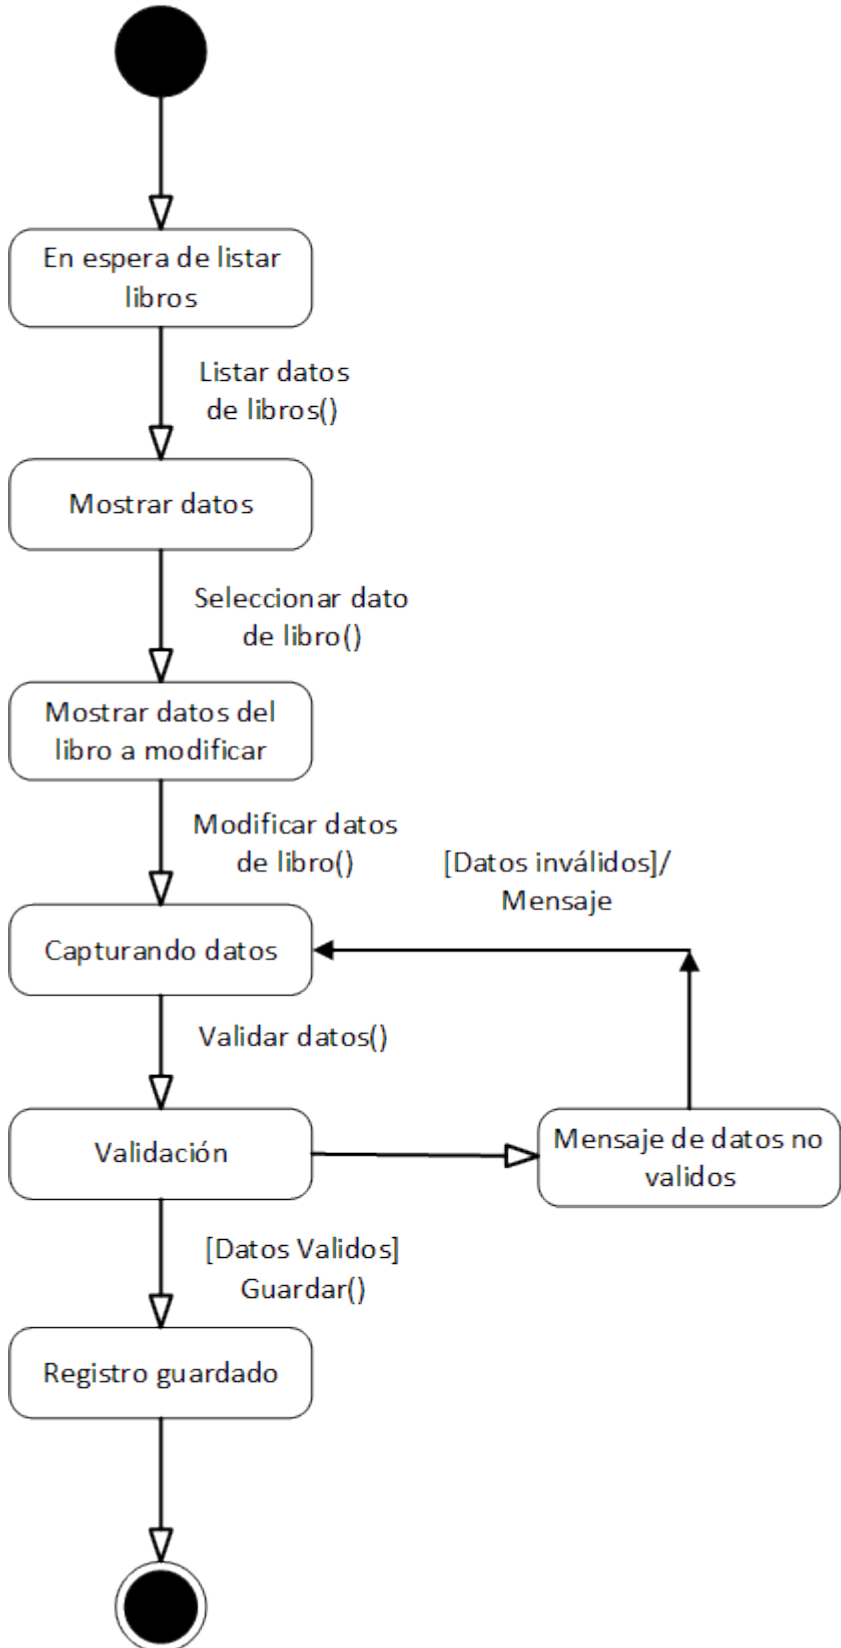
En espera de listar libros

Listar datos de libros()

Mostrar datos

Seleccionar dato de libro()

Mostrar datos del libro a modificar

Modificar datos de libro()

[Datos inválidos]/ Mensaje

Capturando datos

Validar datos()

Validación

Mensaje de datos no validos

[Datos Validos] Guardar()

Registro guardado